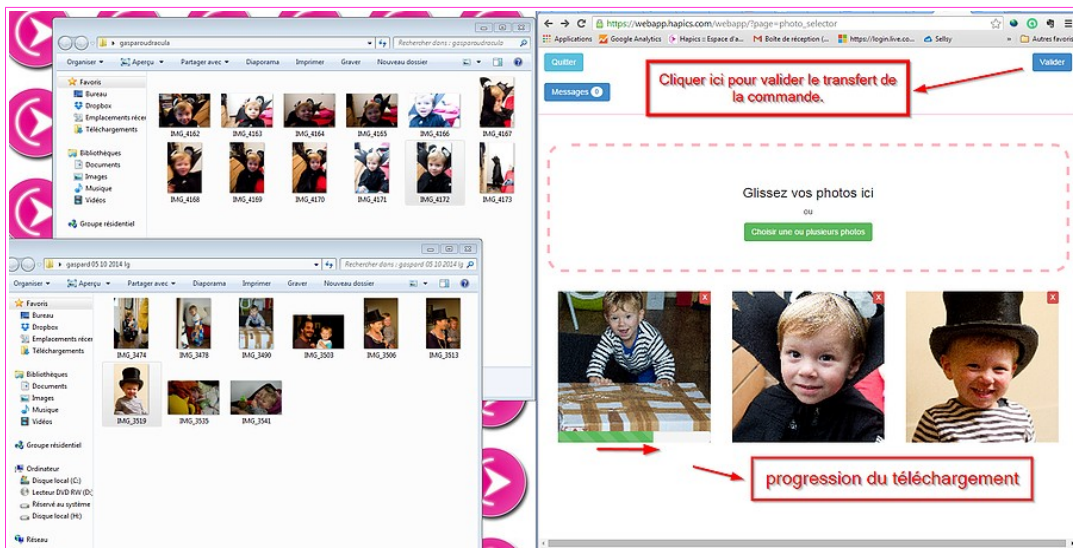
gasparoudracula
Rechercher dans : gasparoudracula
Organiser ▾ Aperçu ▾ Partager avec ▾ Diaporama Imprimer Graver Nouveau dossier
Favoris
Bureau
Dropbox
Emplacements récents
Téléchargements
Bibliothèques
Documents
Images
Musique
Vidéos
Groupe résidentiel
IMG_4162 IMG_4163 IMG_4164 IMG_4165 IMG_4166 IMG_4167
IMG_4168 IMG_4169 IMG_4170 IMG_4171 IMG_4172 IMG_4173

gaspard 05 10 2014 lg
Rechercher dans : gaspard 05 10 2014 lg
Organiser ▾ Aperçu ▾ Partager avec ▾ Diaporama Imprimer Graver Nouveau dossier
Favoris
Bureau
Dropbox
Emplacements récents
Téléchargements
Bibliothèques
Documents
Images
Musique
Vidéos
Groupe résidentiel
Ordinateur
Disque local (C:)
Lecteur DVD RW (D:)
Réservé au système
Disque local (H:)
Réseau
IMG_3474 IMG_3478 IMG_3490 IMG_3503 IMG_3506 IMG_3513
IMG_3519 IMG_3535 IMG_3541

https://webapp.hapics.com/webapp/?page=photo_selector
Applications Google Analytics Hapics : Espace d'a... Boîte de réception (... https://login.live.co... Sellsy Autres favoris
Quitter
Valider
Messages 0
Cliquer ici pour valider le transfert de la commande.
Glissez vos photos ici
ou
Choisir une ou plusieurs photos
x x x
progression du téléchargement